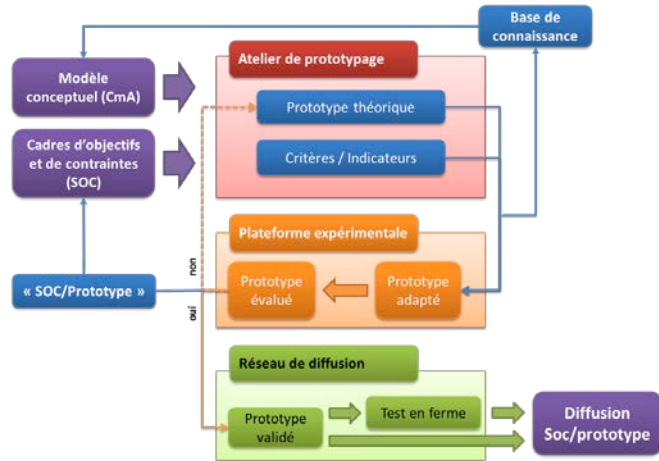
Base de connaissance

Modèle conceptuel (CmA)

Cadres d'objectifs et de contraintes (SOC)

Atelier de prototypage

Prototype théorique

Critères / Indicateurs

Plateforme expérimentale

« SOC/Prototype »

non

oui

Prototype évalué

Prototype adapté

Réseau de diffusion

Prototype validé

Test en ferme

Diffusion Soc/prototype